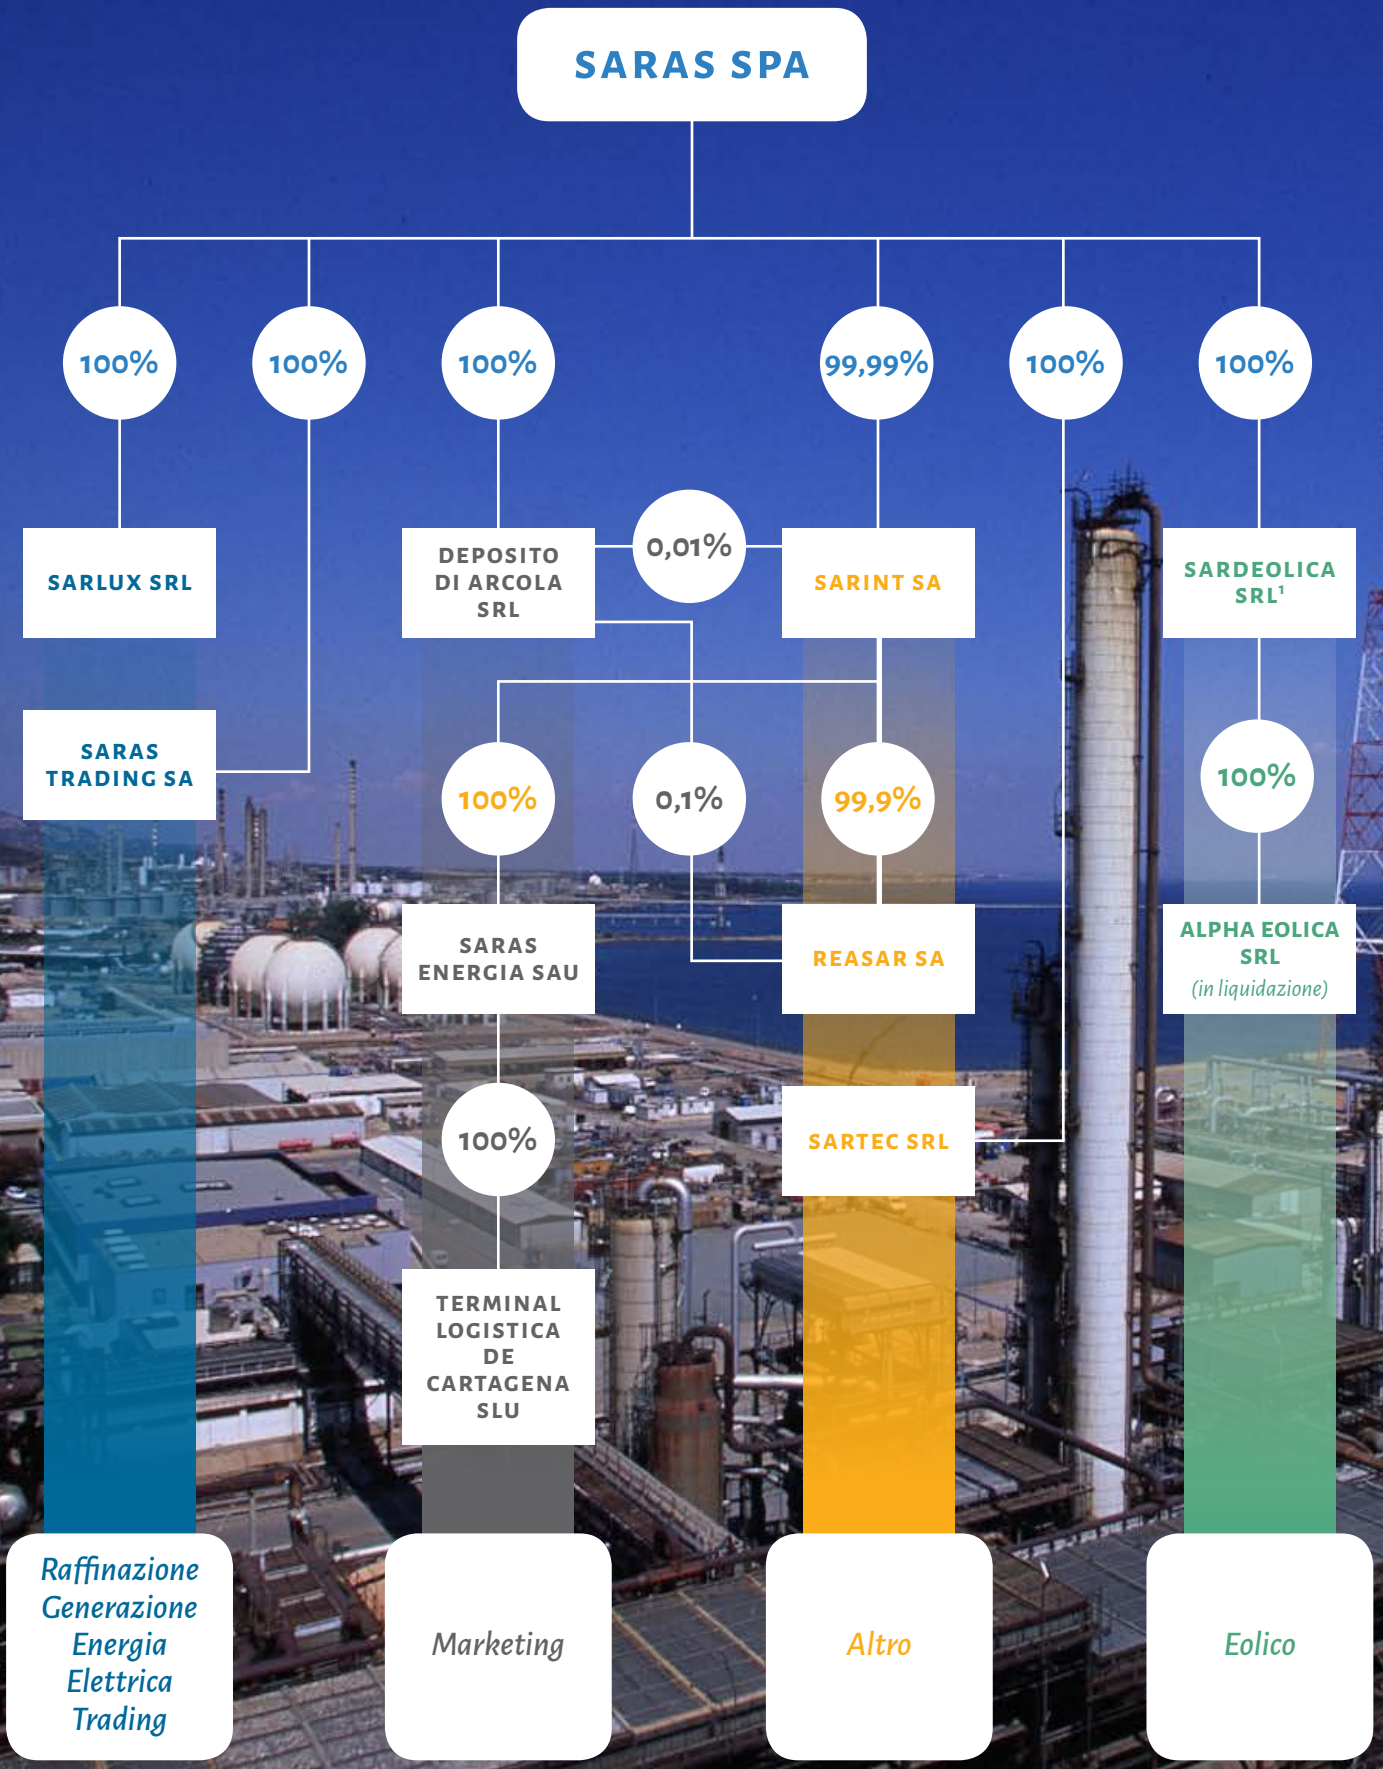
SARAS SPA

100%

100%

100%

99,99%

100%

100%

SARLUX SRL

DEPOSITO DI ARCOLA SRL

0,01%

SARINT SA

SARDEOLICA SRL$^1$

SARAS TRADING SA

100%

0,1%

99,9%

100%

SARAS ENERGIA SAU

REASAR SA

ALPHA EOLICA SRL (in liquidazione)

100%

SARTEC SRL

TERMINAL LOGISTICA DE CARTAGENA SLU

Raffinazione Generazione Energia Elettrica Trading

Marketing

Altro

Eolico